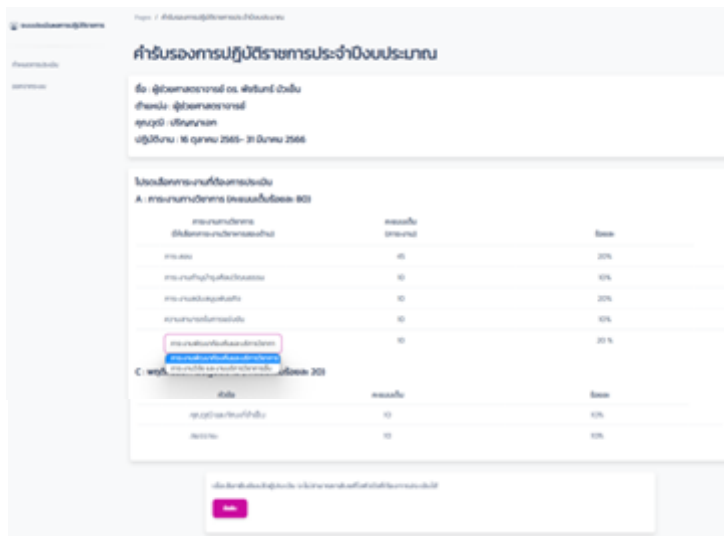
ระบบประเมินผลการปฏิบัติราชการ

ที่ขอรับการประเมิน

ออกจากระบบ

Pages / คำรับรองการปฏิบัติราชการประจำปีงบประมาณ

คำรับรองการปฏิบัติราชการประจำปีงบประมาณ

ชื่อ : ผู้ช่วยศาสตราจารย์ ดร. พัชรินทร์ บัวเอี่ยม
ตำแหน่ง : ผู้ช่วยศาสตราจารย์
คุณวุฒิ : ปริญญาเอก
ปฏิบัติงาน : 16 ตุลาคม 2565- 31 มีนาคม 2566

โปรดเลือกภาระงานที่ต้องการประเมิน
A : ภาระงานทางวิชาการ (คะแนนเต็มร้อยละ 80)

| ภาระงานทางวิชาการ (ให้เลือกภาระงานวิชาการของท่าน) | คะแนนเต็ม (ภาระงาน) | ร้อยละ |
|---|---|---|
| การสอน | 15 | 20% |
| ภาระงานทำนุบำรุงศิลปวัฒนธรรม | 10 | 10% |
| ภาระงานสนับสนุนพันธกิจ | 10 | 20% |
| ความสามารถในการแข่งขัน | 10 | 10% |
| ภาระงานพัฒนาทรัพยากรและบริการวิชาการ | 10 | 20 % |

ภาระงานพัฒนาทรัพยากรและบริการวิชาการ
ภาระงานวิจัย และงานสร้างสรรค์ทางวิชาการอื่น

C : พฤติ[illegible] ร้อยละ 20)

| หัวข้อ | คะแนนเต็ม | ร้อยละ |
|---|---|---|
| คุณวุฒิ(ร่วมกิจกรรมที่ได้รับ) | 10 | 10% |
| จิตบริการ | 10 | 10% |

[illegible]

บันทึก